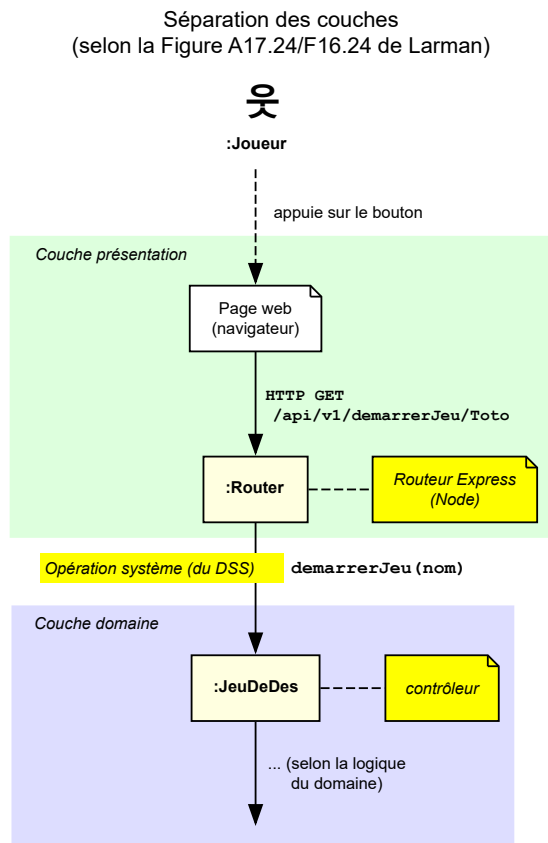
Séparation des couches
(selon la Figure A17.24/F16.24 de Larman)

:Joueur

appuie sur le bouton

Couche présentation

Page web
(navigateur)

HTTP GET
/api/v1/demarrerJeu/Toto

:Router

Routeur Express
(Node)

Opération système (du DSS)

demarrerJeu(nom)

Couche domaine

:JeuDeDes

contrôleur

... (selon la logique
du domaine)